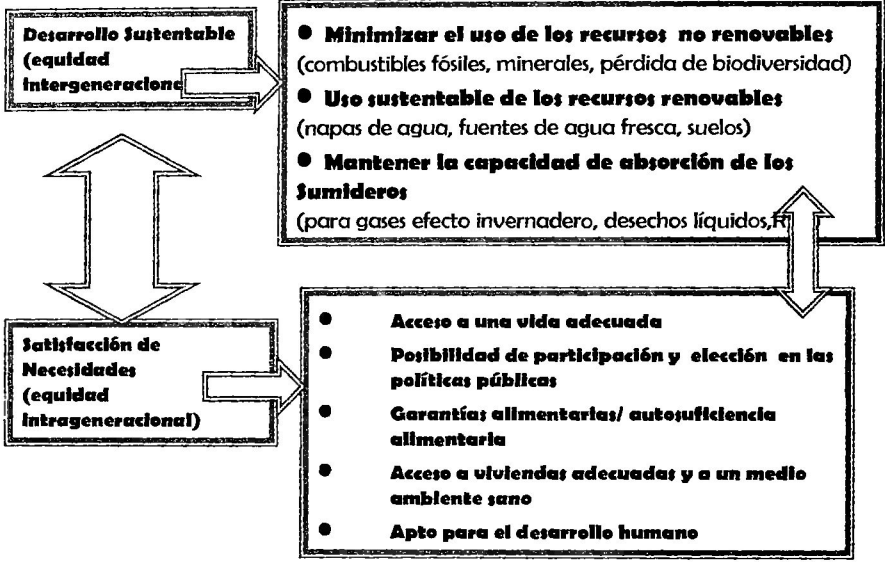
Desarrollo Sustentable (equidad intergeneracion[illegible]

Minimizar el uso de los recursos no renovables (combustibles fósiles, minerales, pérdida de biodiversidad)

Uso sustentable de los recursos renovables (napas de agua, fuentes de agua fresca, suelos)

Mantener la capacidad de absorción de los Sumideros (para gases efecto invernadero, desechos líquidos,R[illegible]

Satisfacción de Necesidades (equidad intrageneracional)

Acceso a una vida adecuada

Posibilidad de participación y elección en las políticas públicas

Garantías alimentarias/ autosuficiencia alimentaria

Acceso a viviendas adecuadas y a un medio ambiente sano

Apto para el desarrollo humano